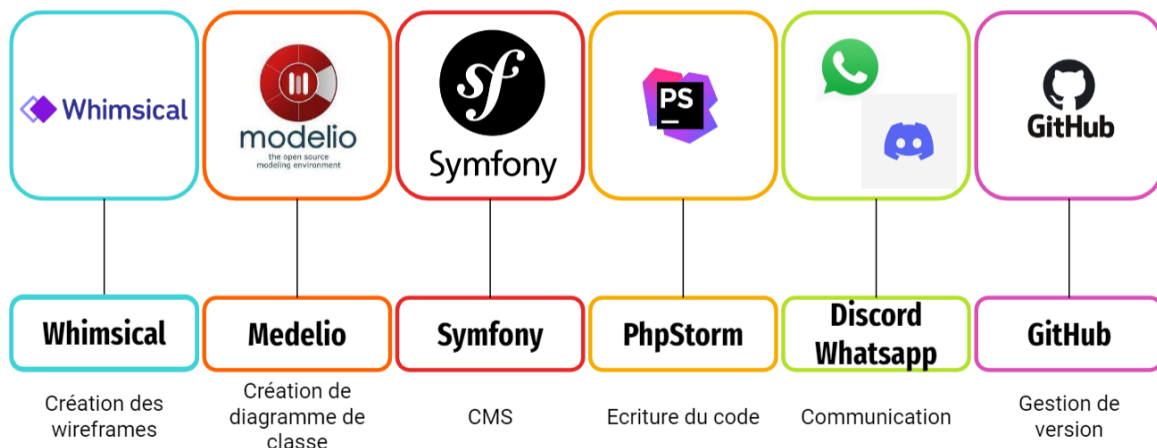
Whimsical

modelio
the open source modeling environment

Symfony

PS

GitHub

Whimsical

Medelio

Symfony

PhpStorm

Discord Whatsapp

GitHub

Création des wireframes

Création de diagramme de classe

CMS

Ecriture du code

Communication

Gestion de version